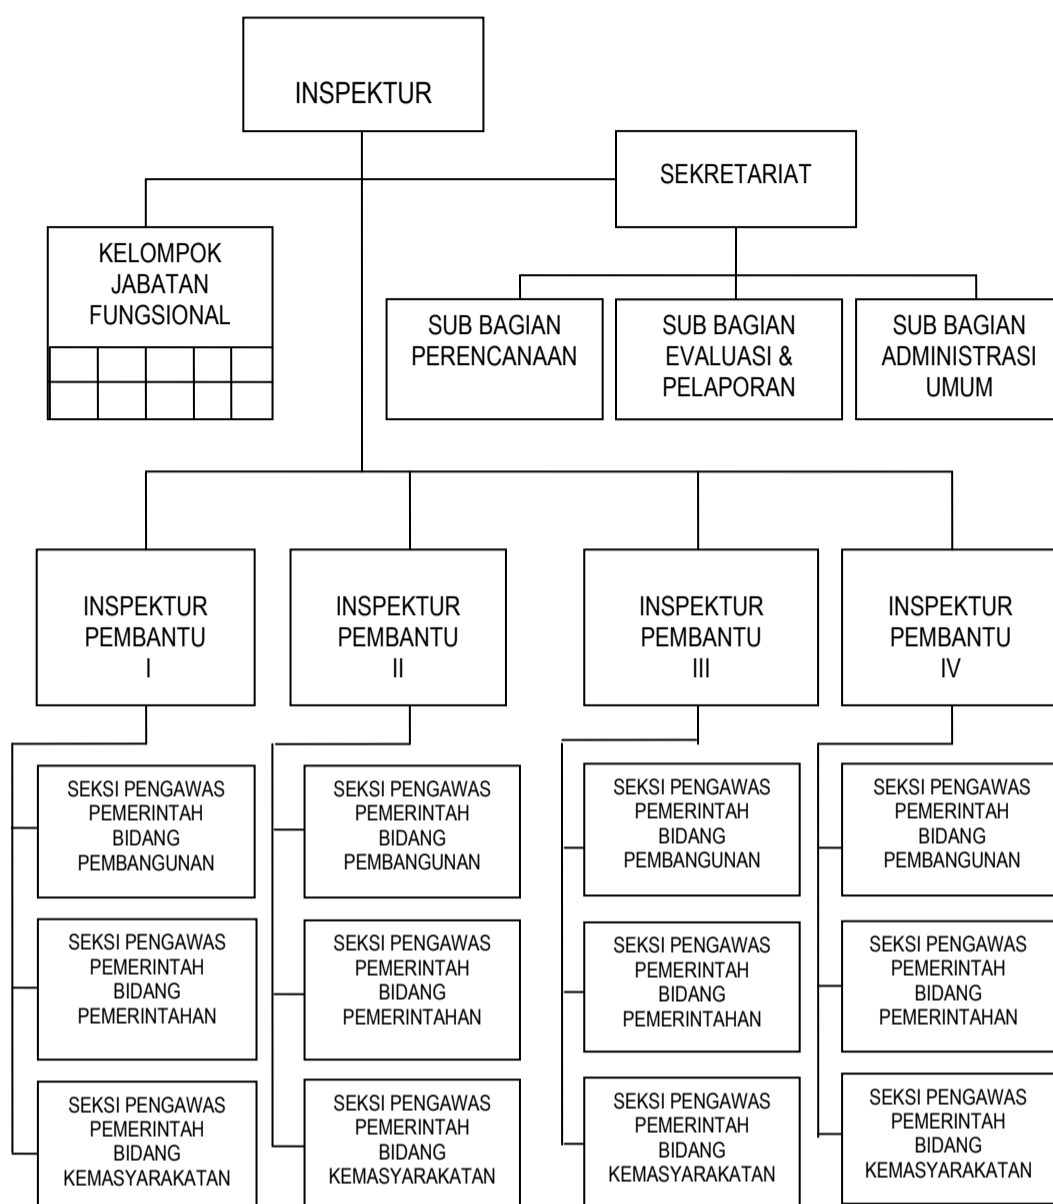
INSPEKTUR

SEKRETARIAT

KELOMPOK JABATAN FUNGSIONAL

SUB BAGIAN PERENCANAAN

SUB BAGIAN EVALUASI & PELAPORAN

SUB BAGIAN ADMINISTRASI UMUM

INSPEKTUR PEMBANTU I

SEKSI PENGAWAS PEMERINTAH BIDANG PEMBANGUNAN

SEKSI PENGAWAS PEMERINTAH BIDANG PEMERINTAHAN

SEKSI PENGAWAS PEMERINTAH BIDANG KEMASYARAKATAN

INSPEKTUR PEMBANTU II

SEKSI PENGAWAS PEMERINTAH BIDANG PEMBANGUNAN

SEKSI PENGAWAS PEMERINTAH BIDANG PEMERINTAHAN

SEKSI PENGAWAS PEMERINTAH BIDANG KEMASYARAKATAN

INSPEKTUR PEMBANTU III

SEKSI PENGAWAS PEMERINTAH BIDANG PEMBANGUNAN

SEKSI PENGAWAS PEMERINTAH BIDANG PEMERINTAHAN

SEKSI PENGAWAS PEMERINTAH BIDANG KEMASYARAKATAN

INSPEKTUR PEMBANTU IV

SEKSI PENGAWAS PEMERINTAH BIDANG PEMBANGUNAN

SEKSI PENGAWAS PEMERINTAH BIDANG PEMERINTAHAN

SEKSI PENGAWAS PEMERINTAH BIDANG KEMASYARAKATAN